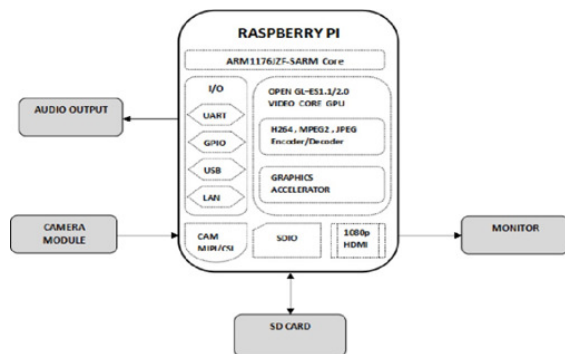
RASPBERRY PI

ARM1176JZF-SARM Core

AUDIO OUTPUT

I/O

UART

GPIO

USB

LAN

OPEN GL-ES1.1/2.0 VIDEO CORE GPU

H264 , MPEG2 , JPEG Encoder/Decoder

GRAPHICS ACCELERATOR

CAMERA MODULE

CAM MIPI/CSI

SDIO

1080p HDMI

MONITOR

SD CARD